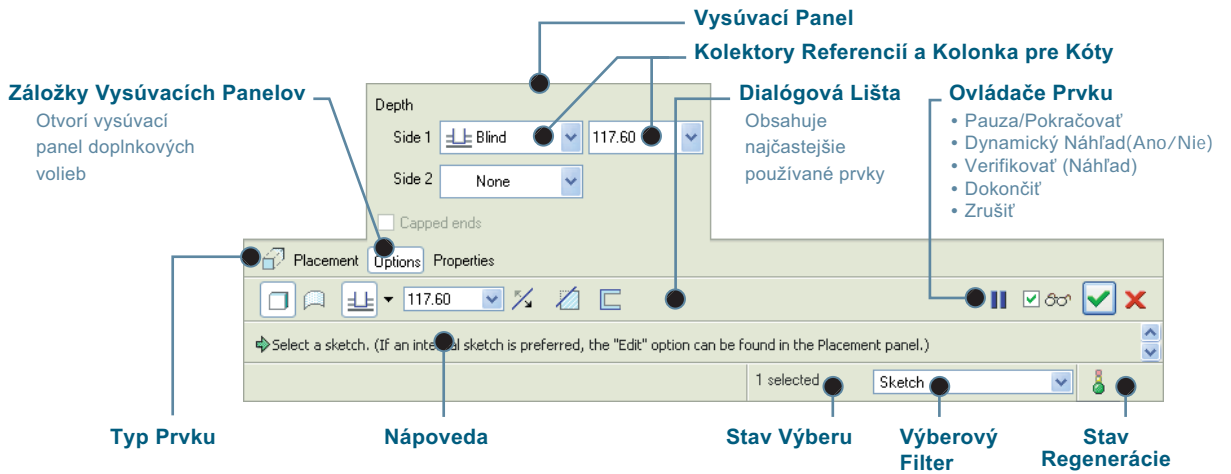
Vysúvací Panel

Kolektory Referencií a Kolonka pre Kóty

Záložky Vysúvacích Panelov
Otvorí vysúvací panel doplnkových volieb

Dialógová Lišta
Obsahuje najčastejšie používané prvky

Ovládače Prvku
• Pauza/Pokračovať
• Dynamický Náhľad(Ano/Nie)
• Verifikovať (Náhľad)
• Dokončiť
• Zrušiť

Depth
Side 1 Blind 117.60
Side 2 None
Capped ends

Placement Options Properties

117.60

Select a sketch. (If an internal sketch is preferred, the "Edit" option can be found in the Placement panel.)

1 selected Sketch

Typ Prvku

Nápoveda

Stav Výberu

Výberový Filter

Stav Regenerácie